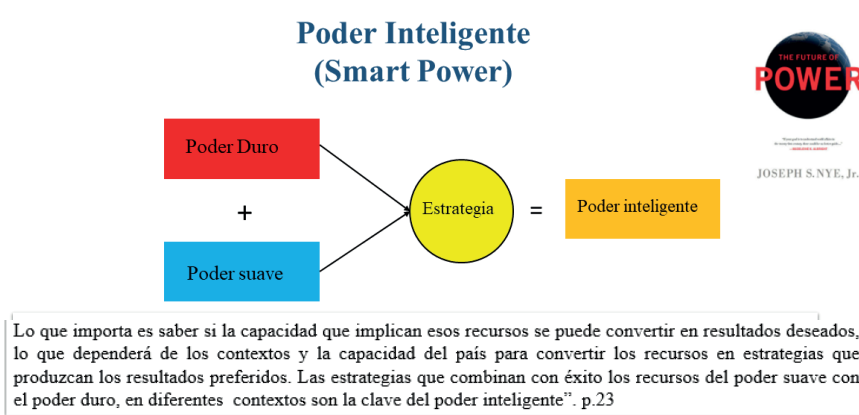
Poder Inteligente
(Smart Power)

THE FUTURE OF
POWER

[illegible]

JOSEPH S. NYE, Jr.

Poder Duro

+

Poder suave

Estrategia

=

Poder inteligente

Lo que importa es saber si la capacidad que implican esos recursos se puede convertir en resultados deseados, lo que dependerá de los contextos y la capacidad del país para convertir los recursos en estrategias que produzcan los resultados preferidos. Las estrategias que combinan con éxito los recursos del poder suave con el poder duro, en diferentes contextos son la clave del poder inteligente". p.23